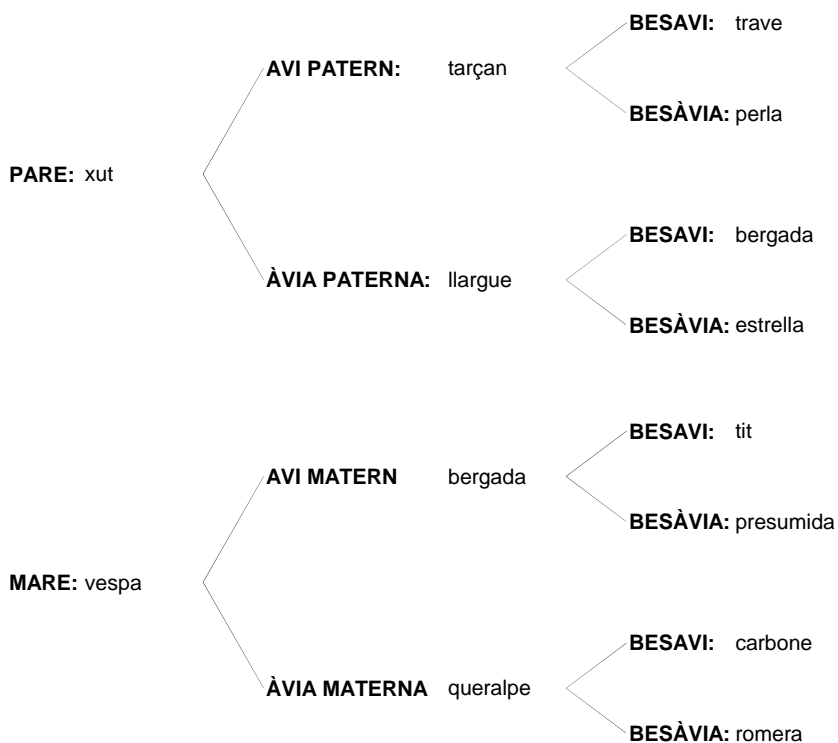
PARE: xut

AVI PATERN: tarçan

BESAVI: trave

BESÀVIA: perla

ÀVIA PATERNA: llargue

BESAVI: bergada

BESÀVIA: estrella

MARE: vespa

AVI MATERN bergada

BESAVI: tit

BESÀVIA: presumida

ÀVIA MATERNA queralpe

BESAVI: carbone

BESÀVIA: romera